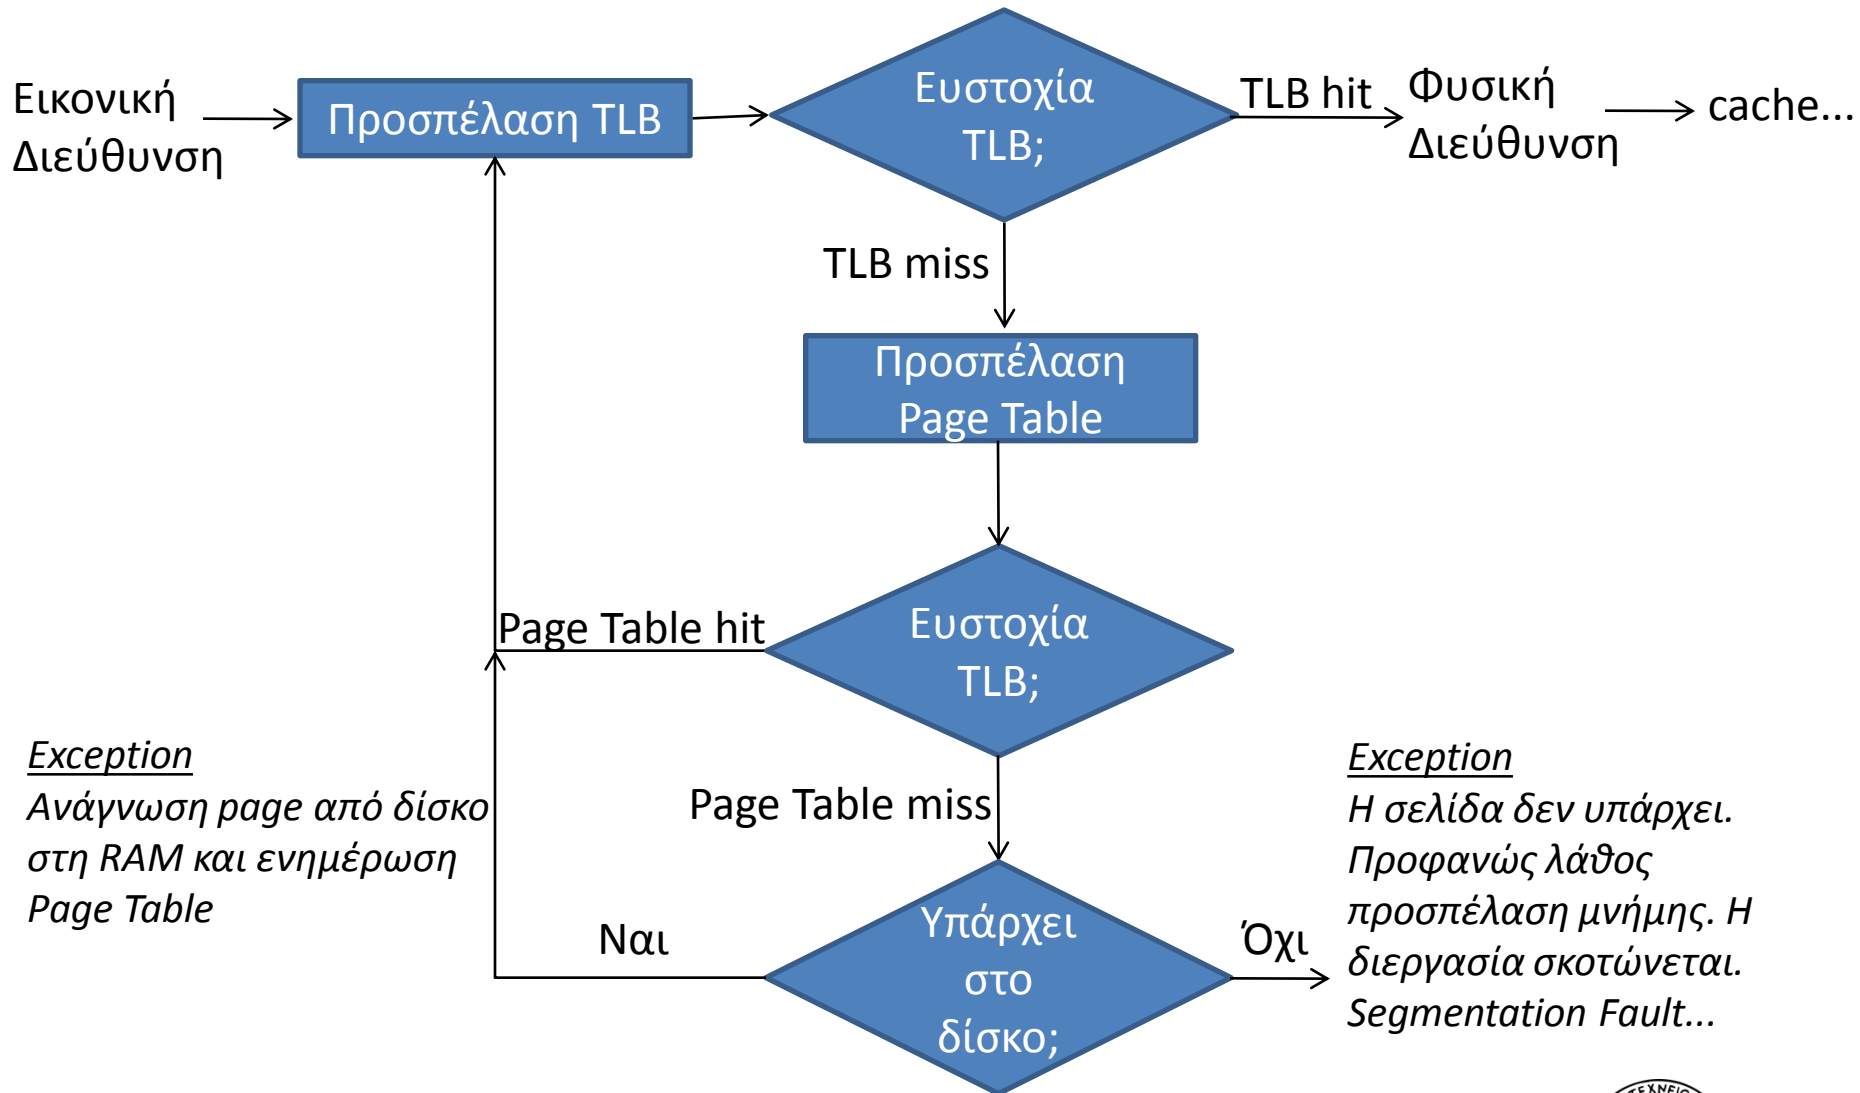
Εικονική Διεύθυνση

Προσπέλαση TLB

Ευστοχία TLB;

TLB hit

Φυσική Διεύθυνση

cache...

TLB miss

Προσπέλαση Page Table

Page Table hit

Ευστοχία TLB;

Exception
Ανάγνωση page από δίσκο στη RAM και ενημέρωση Page Table

Page Table miss

Exception
Η σελίδα δεν υπάρχει. Προφανώς λάθος προσπέλαση μνήμης. Η διεργασία σκοτώνεται. Segmentation Fault...

Ναι

Υπάρχει στο δίσκο;

Όχι